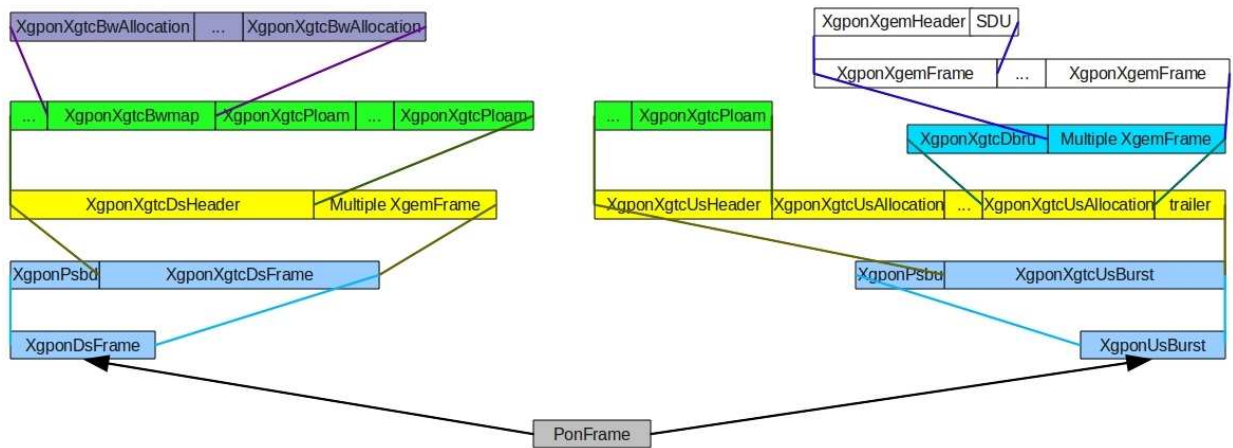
XgponXgtcBwAllocation ... XgponXgtcBwAllocation

XgponXgemHeader SDU

XgponXgemFrame ... XgponXgemFrame

... XgponXgtcBwmap XgponXgtcPloam ... XgponXgtcPloam

... XgponXgtcPloam

XgponXgtcDbru Multiple XgemFrame

XgponXgtcDsHeader Multiple XgemFrame

XgponXgtcUsHeader XgponXgtcUsAllocation ... XgponXgtcUsAllocation trailer

XgponPsbd XgponXgtcDsFrame

XgponPsbu XgponXgtcUsBurst

XgponDsFrame

XgponUsBurst

PonFrame